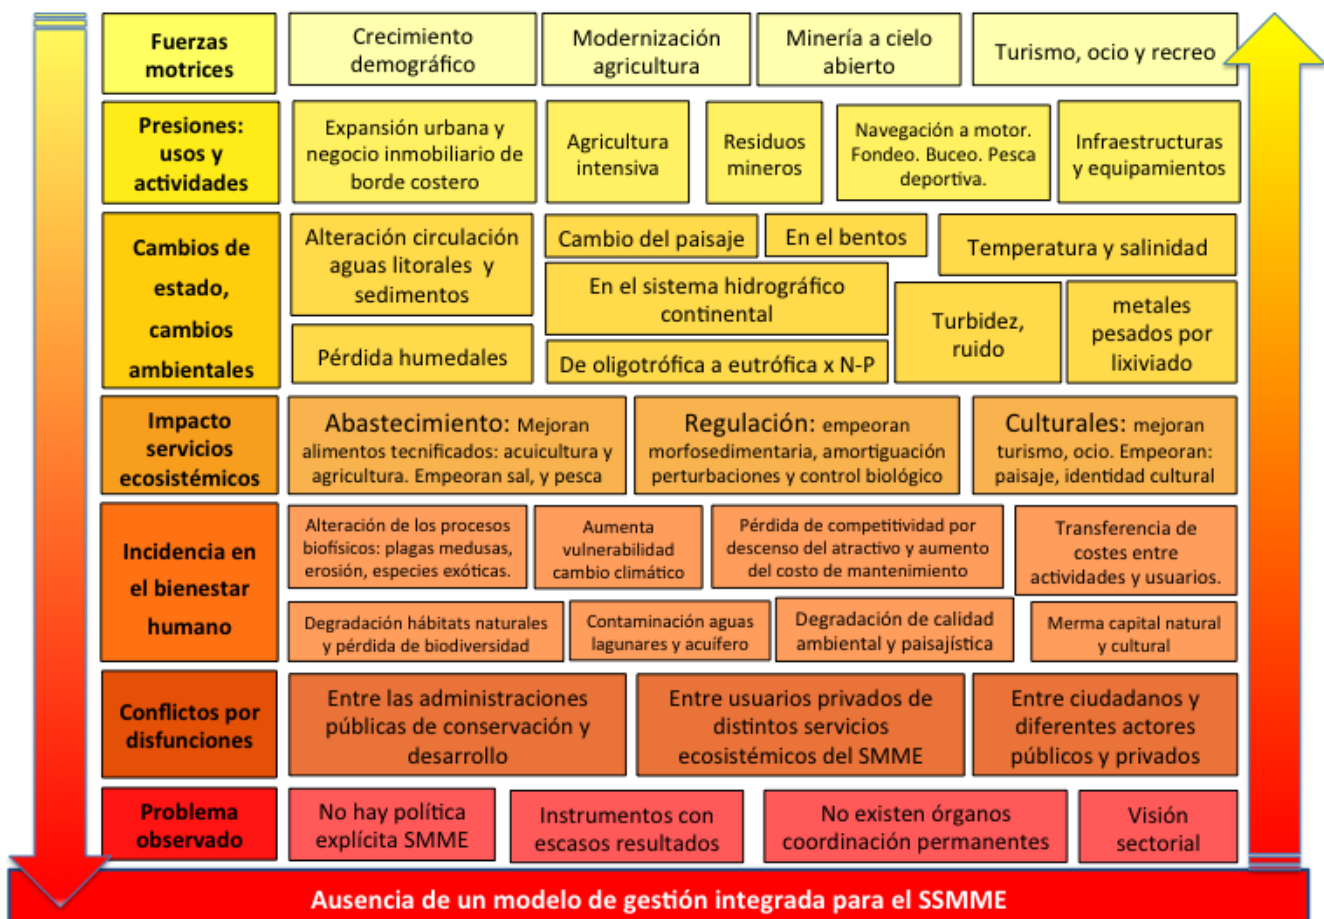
Fuerzas motrices

Crecimiento demográfico

Modernización agricultura

Minería a cielo abierto

Turismo, ocio y recreo

Presiones: usos y actividades

Expansión urbana y negocio inmobiliario de borde costero

Agricultura intensiva

Residuos mineros

Navegación a motor. Fondeo. Buceo. Pesca deportiva.

Infraestructuras y equipamientos

Cambios de estado, cambios ambientales

Alteración circulación aguas litorales y sedimentos

Cambio del paisaje

En el bentos

Temperatura y salinidad

En el sistema hidrográfico continental

Turbidez, ruido

metales pesados por lixiviado

Pérdida humedales

De oligotrófica a eutrófica x N-P

Impacto servicios ecosistémicos

Abastecimiento: Mejoran alimentos tecnificados: acuicultura y agricultura. Empeoran sal, y pesca

Regulación: empeoran morfosedimentaria, amortiguación perturbaciones y control biológico

Culturales: mejoran turismo, ocio. Empeoran: paisaje, identidad cultural

Incidencia en el bienestar humano

Alteración de los procesos biofísicos: plagas medusas, erosión, especies exóticas.

Aumenta vulnerabilidad cambio climático

Pérdida de competitividad por descenso del atractivo y aumento del costo de mantenimiento

Transferencia de costes entre actividades y usuarios.

Degradación hábitats naturales y pérdida de biodiversidad

Contaminación aguas lagunares y acuífero

Degradación de calidad ambiental y paisajística

Merma capital natural y cultural

Conflictos por disfunciones

Entre las administraciones públicas de conservación y desarrollo

Entre usuarios privados de distintos servicios ecosistémicos del SMME

Entre ciudadanos y diferentes actores públicos y privados

Problema observado

No hay política explícita SMME

Instrumentos con escasos resultados

No existen órganos coordinación permanentes

Visión sectorial

Ausencia de un modelo de gestión integrada para el SSMME